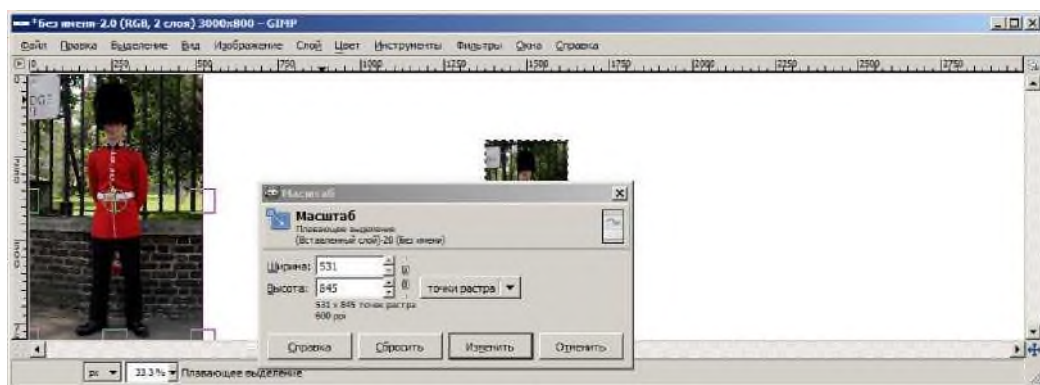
*Без имени-2.0 (RGB, 2 слоя) 3000x800 – GIMP

Файл Правка Выделение Вид Изображение Слой Цвет Инструменты Фильтры Окна Справка

0 250 500 750 1000 1250 1500 1750 2000 2250 2500 2750

Масштаб

Масштаб
Плавающее выделение
(Вставленный слой)-20 (Без имени)

Ширина: 531
Высота: 845
точки растра
531 x 845 точек растра
600 ppi

Справка Сбросить Изменить Отменить

px 33.3% Плавающее выделение